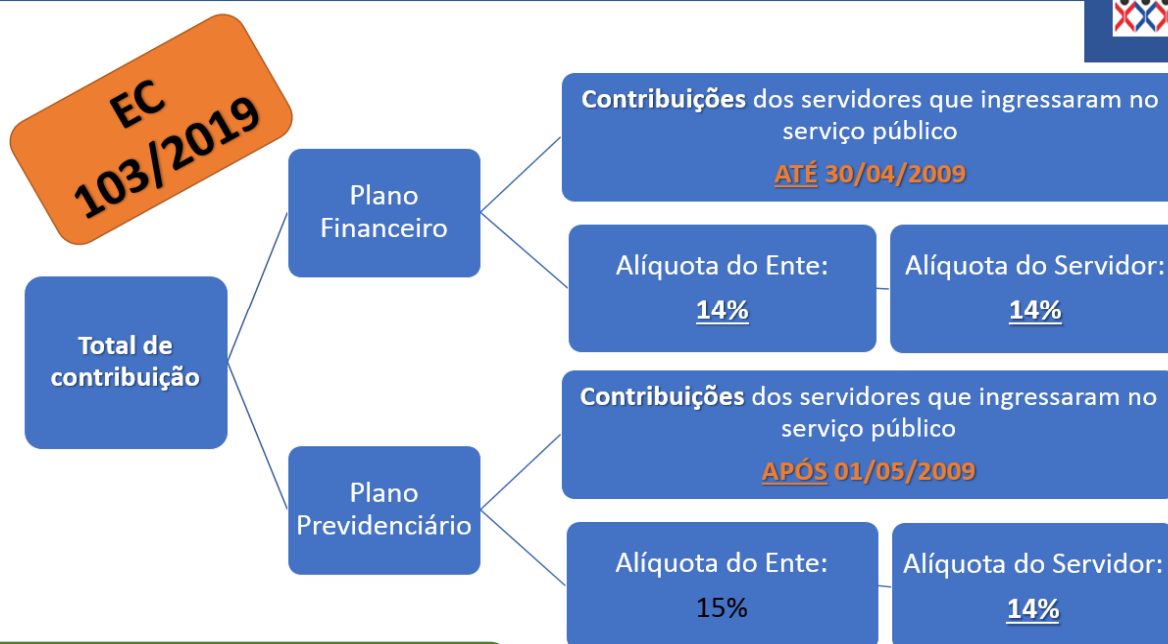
EC 103/2019

Total de contribuição

Plano Financeiro

Contribuições dos servidores que ingressaram no serviço público

ATÉ 30/04/2009

Alíquota do Ente:

14%

Alíquota do Servidor:

14%

Plano Previdenciário

Contribuições dos servidores que ingressaram no serviço público

APÓS 01/05/2009

Alíquota do Ente:

15%

Alíquota do Servidor:

14%